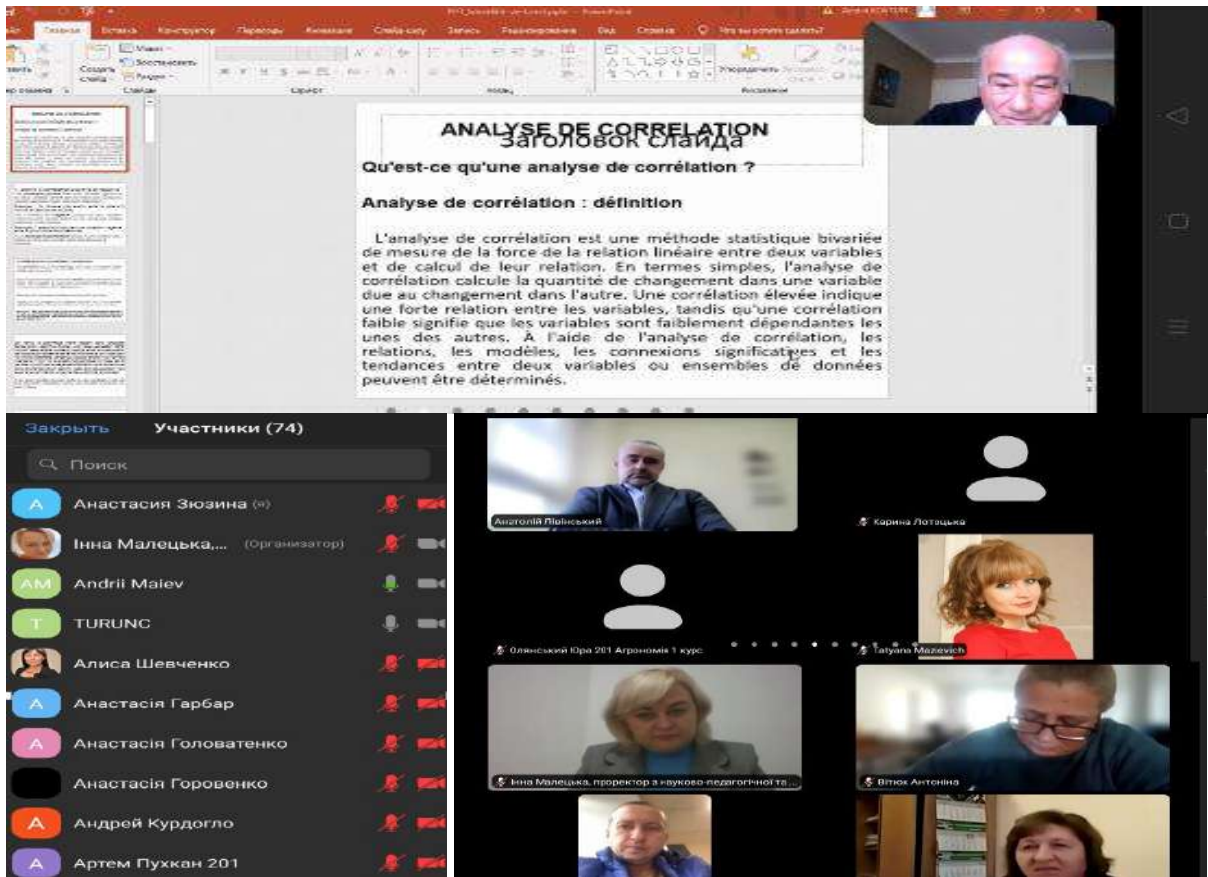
ANALYSE DE CORRELATION
Заголовок слайда

Qu'est-ce qu'une analyse de corrélation ?

Analyse de corrélation : définition

L'analyse de corrélation est une méthode statistique bivariée de mesure de la force de la relation linéaire entre deux variables et de calcul de leur relation. En termes simples, l'analyse de corrélation calcule la quantité de changement dans une variable due au changement dans l'autre. Une corrélation élevée indique une forte relation entre les variables, tandis qu'une corrélation faible signifie que les variables sont faiblement dépendantes les unes des autres. À l'aide de l'analyse de corrélation, les relations, les modèles, les connexions significatives et les tendances entre deux variables ou ensembles de données peuvent être déterminés.

Закрыть
Участники (74)
Поиск
Анастасия Зюзина
Інна Малецька,... (Организатор)
Andrii Maiev
TURUNC
Алиса Шевченко
Анастасія Гарбар
Анастасія Головатенко
Анастасія Горовенко
Андрей Курдогло
Артем Пухкан 201

Анатолій Ліпінський
Карина Лотацька
Олянський Юра 201 Агрономія 1 курс
Tatyana Mazevich
Інна Малецька, проректор з науково-педагогічної та ...
Вітюк Антоніна